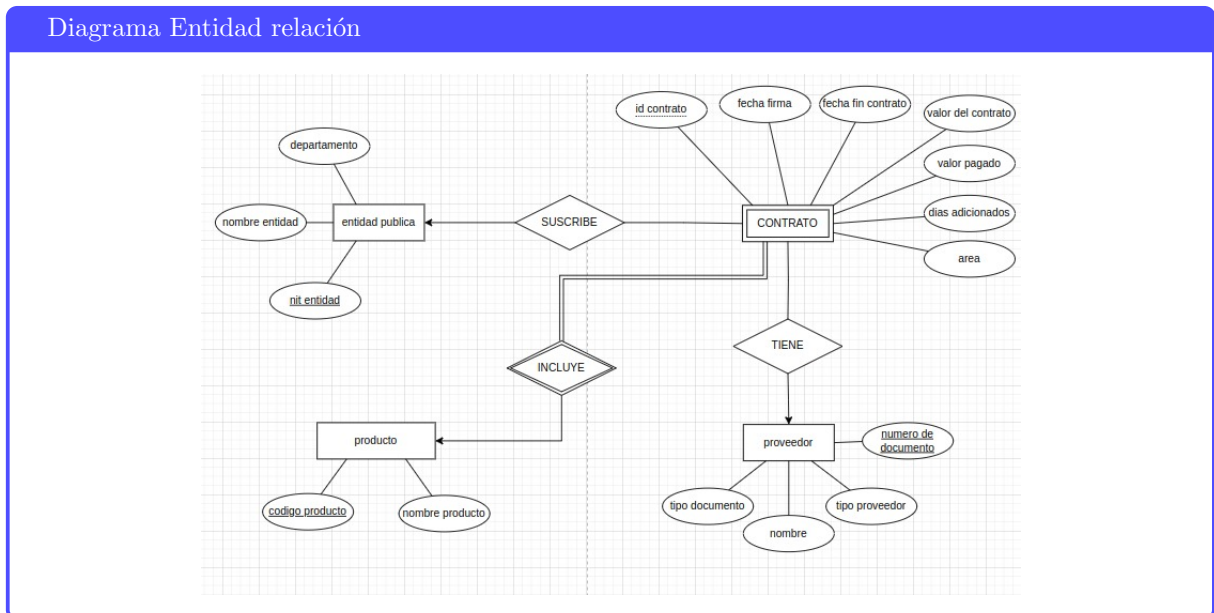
Diagrama Entidad relación

id contrato

fecha firma

fecha fin contrato

valor del contrato

departamento

valor pagado

nombre entidad

entidad publica

SUSCRIBE

CONTRATO

dias adicionados

area

nit entidad

TIENE

INCLUYE

producto

proveedor

numero de documento

codigo producto

nombre producto

tipo documento

tipo proveedor

nombre